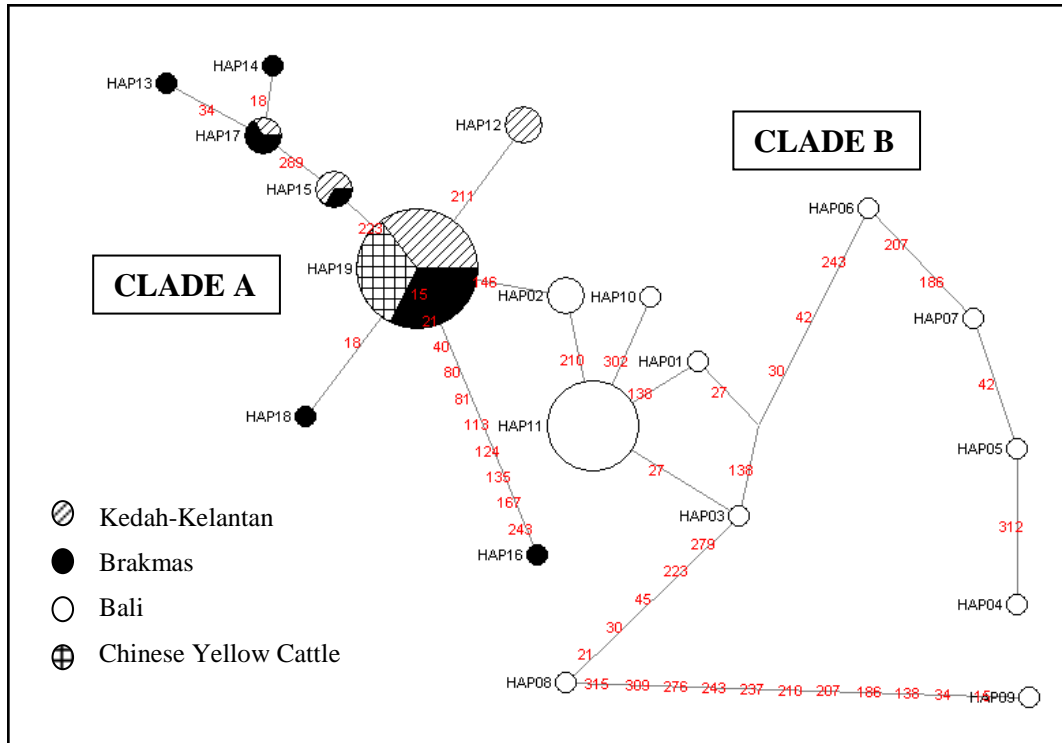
HAP13
HAP14
34
18
HAP17
HAP12
289
HAP15
211
CLADE B
HAP06
223
207
HAP19
243
186
CLADE A
146
15
HAP02
HAP10
HAP07
21
42
18
40
210
302
HAP01
30
80
138
27
42
HAP18
81
HAP11
113
138
HAP05
124
27
135
Kedah-Kelantan
167
HAP03
312
243
279
Brakmas
HAP16
223
45
Bali
HAP04
30
Chinese Yellow Cattle
21
HAP08
315
309
276
243
237
210
207
186
138
34
HAP09